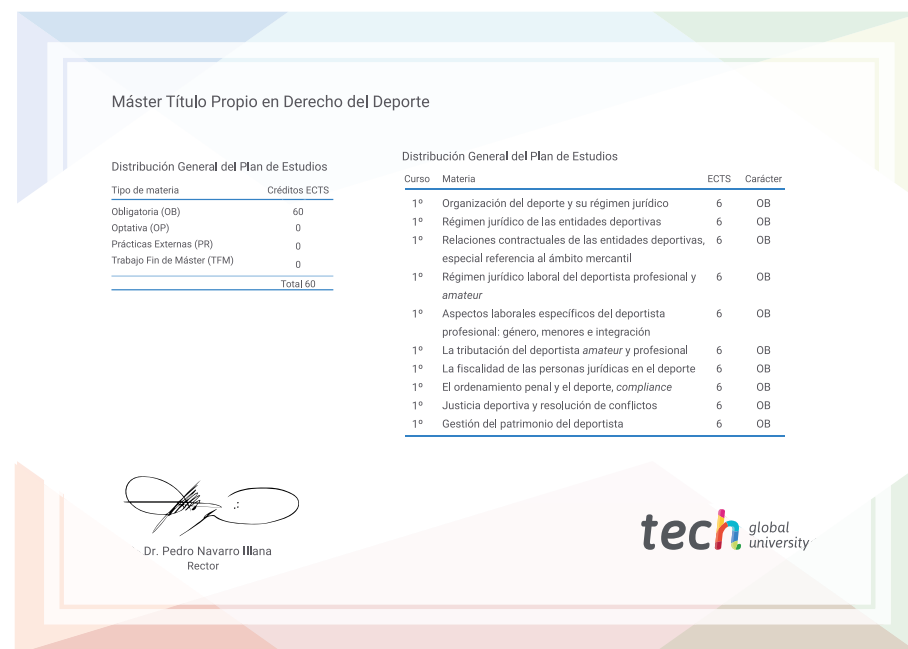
Máster Título Propio en Derecho del Deporte

Distribución General del Plan de Estudios

| Tipo de materia | Créditos ECTS |
|---|---|
| Obligatoria (OB) | 60 |
| Optativa (OP) | 0 |
| Prácticas Externas (PR) | 0 |
| Trabajo Fin de Máster (TFM) | 0 |
| | Total 60 |

Distribución General del Plan de Estudios

| Curso | Materia | ECTS | Carácter |
|---|---|---|---|
| 1º | Organización del deporte y su régimen jurídico | 6 | OB |
| 1º | Régimen jurídico de las entidades deportivas | 6 | OB |
| 1º | Relaciones contractuales de las entidades deportivas, especial referencia al ámbito mercantil | 6 | OB |
| 1º | Régimen jurídico laboral del deportista profesional y amateur | 6 | OB |
| 1º | Aspectos laborales específicos del deportista profesional: género, menores e integración | 6 | OB |
| 1º | La tributación del deportista amateur y profesional | 6 | OB |
| 1º | La fiscalidad de las personas jurídicas en el deporte | 6 | OB |
| 1º | El ordenamiento penal y el deporte, compliance | 6 | OB |
| 1º | Justicia deportiva y resolución de conflictos | 6 | OB |
| 1º | Gestión del patrimonio del deportista | 6 | OB |

Dr. Pedro Navarro Illana
Rector

tech global university